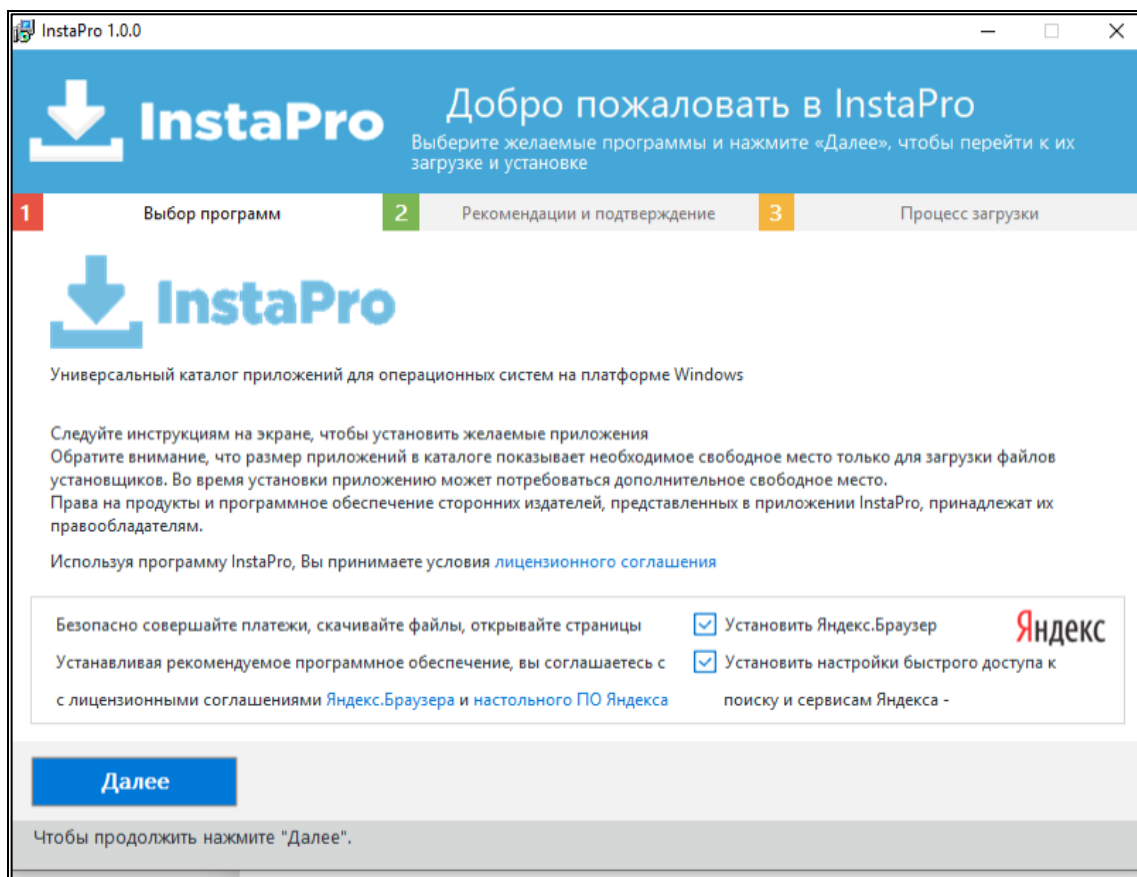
InstaPro 1.0.0

InstaPro

Добро пожаловать в InstaPro

Выберите желаемые программы и нажмите «Далее», чтобы перейти к их загрузке и установке

1 Выбор программ

2 Рекомендации и подтверждение

3 Процесс загрузки

InstaPro

Универсальный каталог приложений для операционных систем на платформе Windows

Следуйте инструкциям на экране, чтобы установить желаемые приложения
Обратите внимание, что размер приложений в каталоге показывает необходимое свободное место только для загрузки файлов установщиков. Во время установки приложению может потребоваться дополнительное свободное место.
Права на продукты и программное обеспечение сторонних издателей, представленных в приложении InstaPro, принадлежат их правообладателям.

Используя программу InstaPro, Вы принимаете условия лицензионного соглашения

Безопасно совершайте платежи, скачивайте файлы, открывайте страницы

Устанавливая рекомендуемое программное обеспечение, вы соглашаетесь с с лицензионными соглашениями Яндекс.Браузера и настольного ПО Яндекса

Установить Яндекс.Браузер

Установить настройки быстрого доступа к поиску и сервисам Яндекса -

Яндекс

Далее

Чтобы продолжить нажмите "Далее".